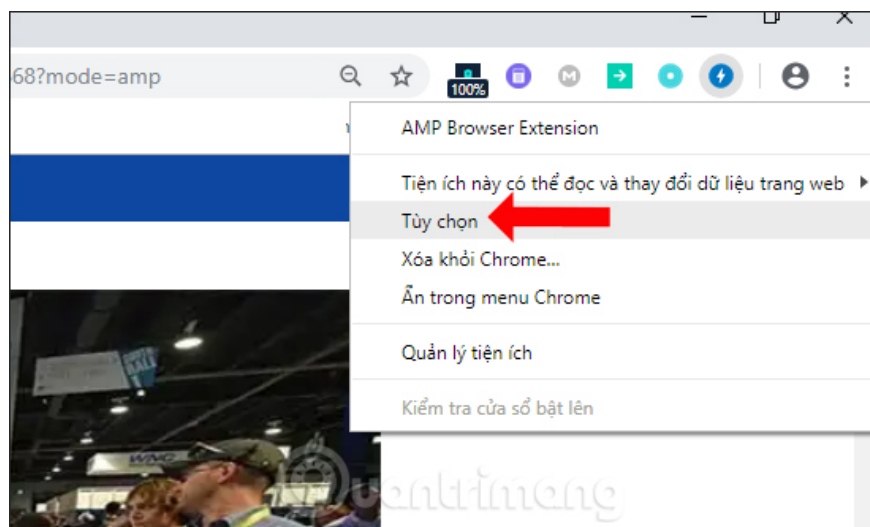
68?mode=amp

100%

AMP Browser Extension

Tiện ích này có thể đọc và thay đổi dữ liệu trang web

Tùy chọn

Xóa khỏi Chrome...

Ẩn trong menu Chrome

Quản lý tiện ích

Kiểm tra cửa sổ bật lên

Quantrimang